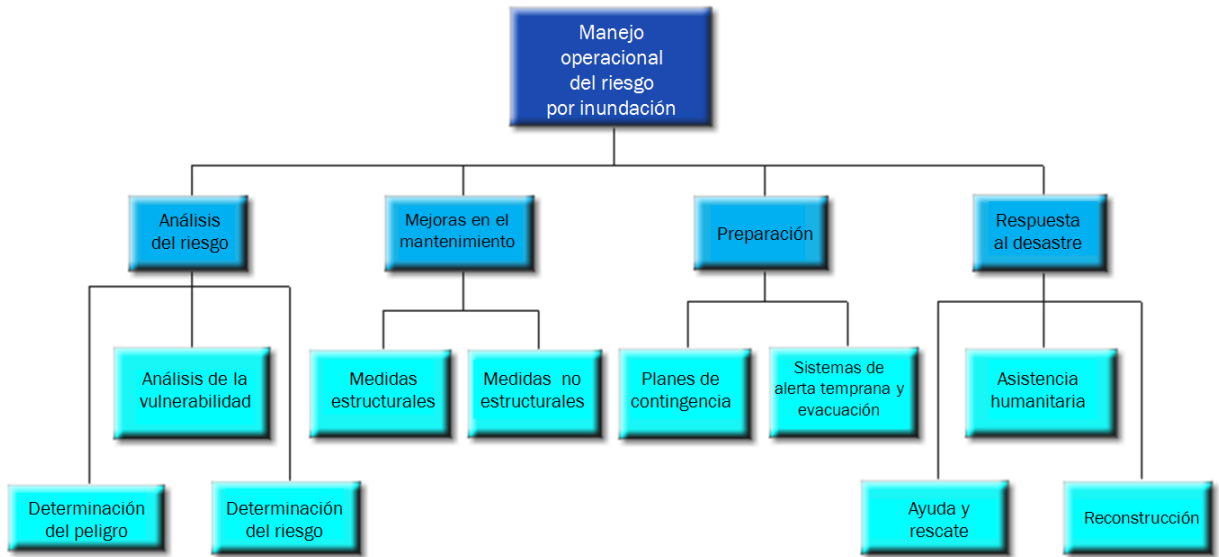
Manejo operacional del riesgo por inundación

Análisis del riesgo

Mejoras en el mantenimiento

Preparación

Respuesta al desastre

Análisis de la vulnerabilidad

Medidas estructurales

Medidas no estructurales

Planes de contingencia

Sistemas de alerta temprana y evacuación

Asistencia humanitaria

Determinación del peligro

Determinación del riesgo

Ayuda y rescate

Reconstrucción